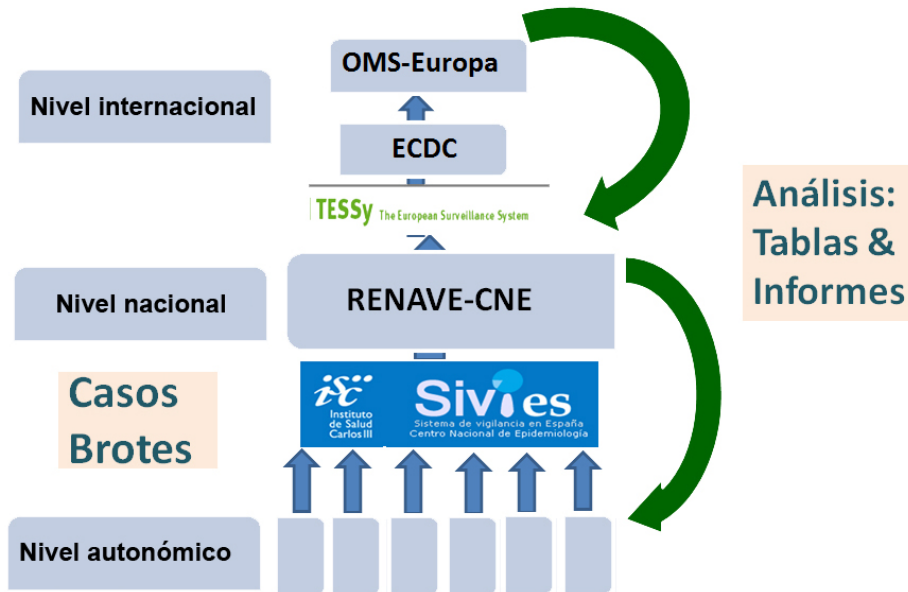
OMS-Europa

Nivel internacional

ECDC

TESSy The European Surveillance System

Análisis: Tablas & Informes

Nivel nacional

RENAVE-CNE

Casos Brotes

isc Instituto de Salud Carlos III

SiViES Sistema de vigilancia en España Centro Nacional de Epidemiología

Nivel autonómico